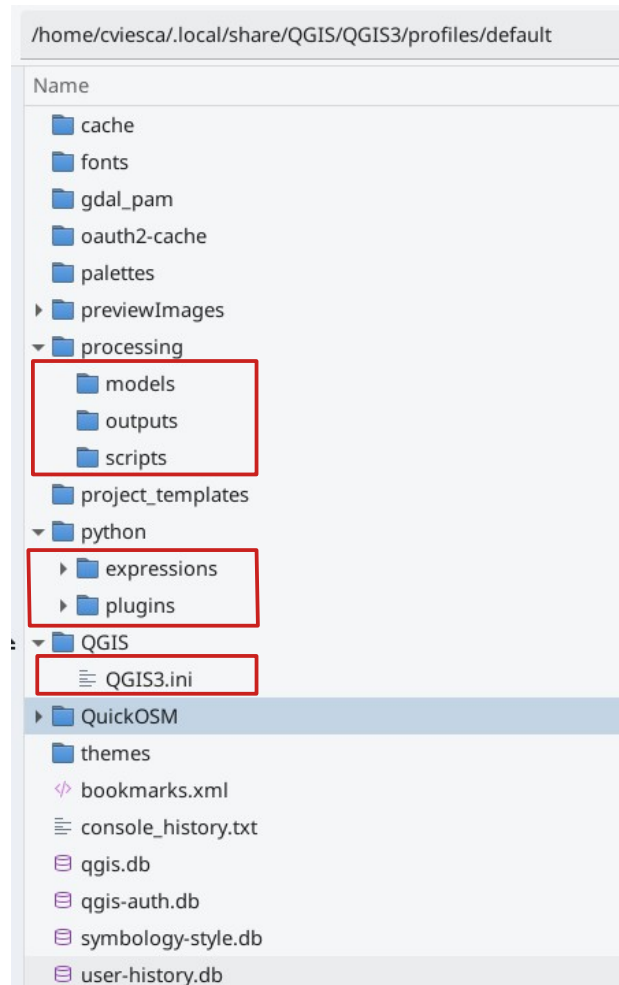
/home/cviesca/.local/share/QGIS/QGIS3/profiles/default

Name

cache
fonts
gdal_pam
oauth2-cache
palettes
previewImages
processing
models
outputs
scripts
project_templates
python
expressions
plugins
QGIS
QGIS3.ini
QuickOSM
themes
bookmarks.xml
console_history.txt
qgis.db
qgis-auth.db
symbology-style.db
user-history.db